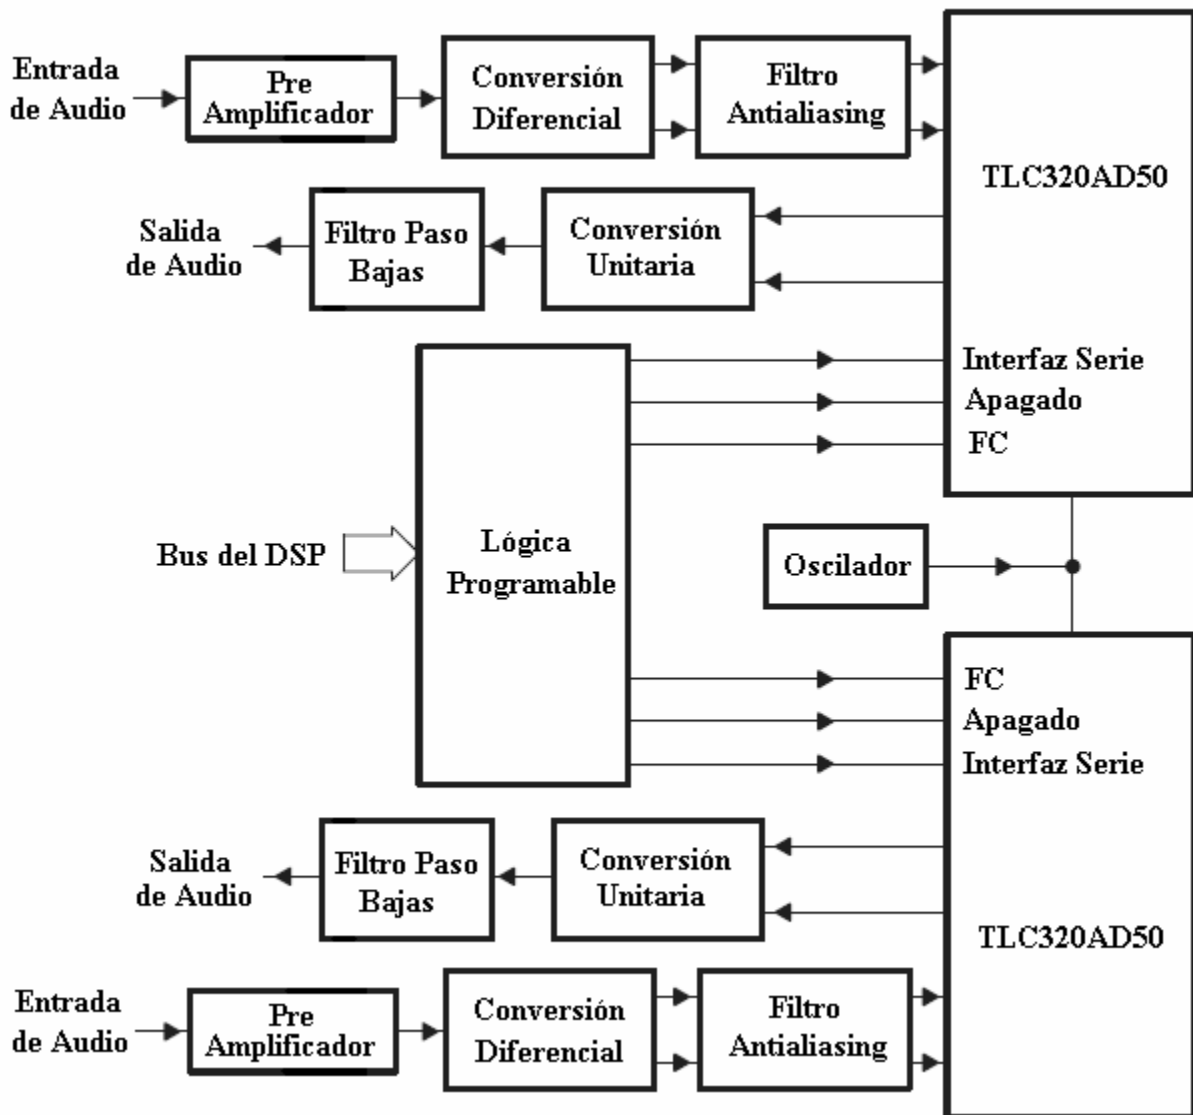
Entrada de Audio

Pre Amplificador

Conversión Diferencial

Filtro Antialiasing

TLC320AD50

Salida de Audio

Filtro Paso Bajas

Conversión Unitaria

Interfaz Serie
Apagado
FC

Bus del DSP

Lógica Programable

Oscilador

FC
Apagado
Interfaz Serie

Salida de Audio

Filtro Paso Bajas

Conversión Unitaria

TLC320AD50

Entrada de Audio

Pre Amplificador

Conversión Diferencial

Filtro Antialiasing